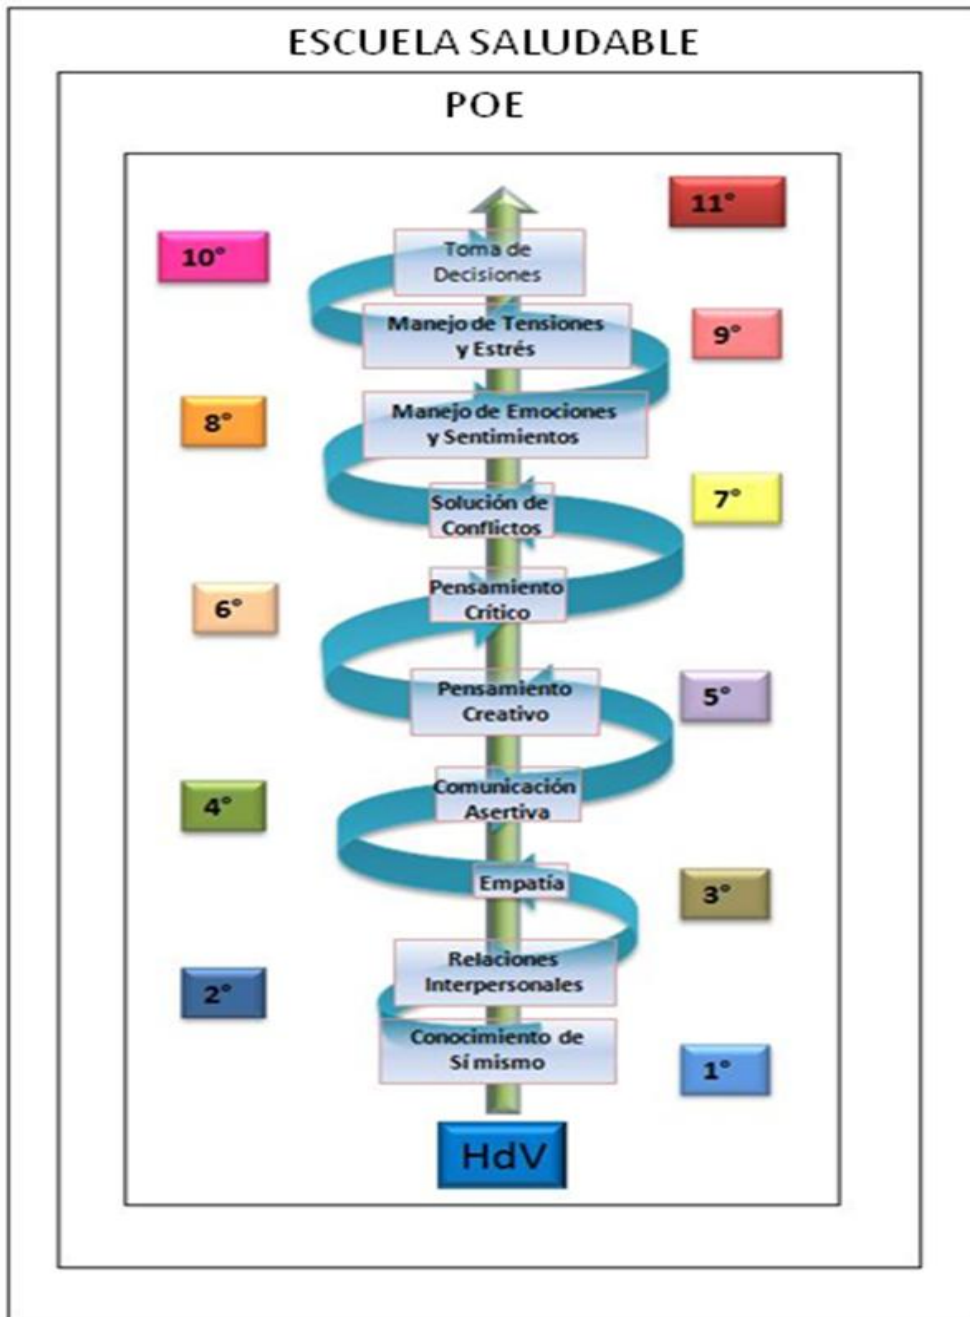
ESCUELA SALUDABLE

POE

11°

10°

Toma de Decisiones

Manejo de Tensiones y Estrés

9°

8°

Manejo de Emociones y Sentimientos

Solución de Conflictos

7°

6°

Pensamiento Crítico

Pensamiento Creativo

5°

4°

Comunicación Asertiva

Empatía

3°

Relaciones Interpersonales

2°

Conocimiento de Sí mismo

1°

HdV